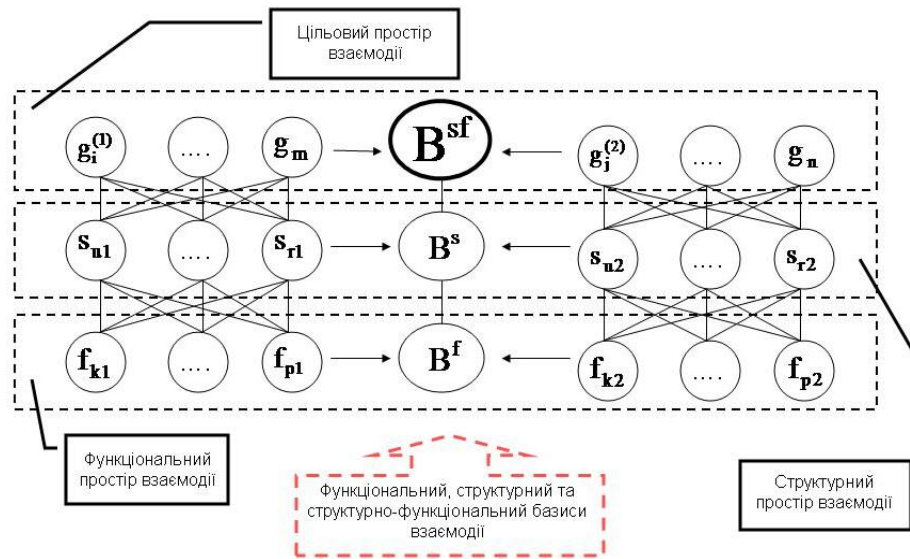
Цільовий простір взаємодії

$g_i^{(1)}$ .... $g_m$ $B^{sf}$ $g_j^{(2)}$ .... $g_n$

$s_{u1}$ .... $s_{r1}$ $B^s$ $s_{u2}$ .... $s_{r2}$

$f_{k1}$ .... $f_{p1}$ $B^f$ $f_{k2}$ .... $f_{p2}$

Функціональний простір взаємодії

Функціональний, структурний та структурно-функціональний базиси взаємодії

Структурний простір взаємодії